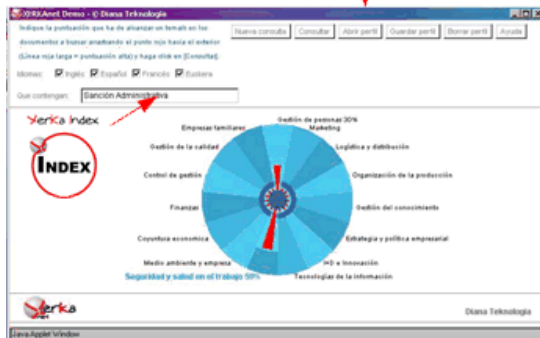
XERKAnet Demo - © Diana Teknologia

Indique la puntuación que ha de alcanzar un fomaN en los documentos a buscar arrastrando el punto rojo hacia el exterior (Línea roja larga = puntuación alta) y haga click en [Consultar].

Nueva consulta | Consultar | Abrir perfil | Guardar perfil | Borrar perfil | Ayuda

Idiomas: Inglés Español Francés Euskera

Que contengan: Sanción Administrativa

Xerka Index

INDEX

Gestión de personas 30%
Marketing
Logística y distribución
Organización de la producción
Gestión del conocimiento
Estrategia y política empresarial
I+D e Innovación
Tecnologías de la información
Seguridad y salud en el trabajo 50%
Medio ambiente y empresa
Coyuntura económica
Finanzas
Control de gestión
Gestión de la calidad
Empresas familiares

Xerka net

Diana Teknologia

Java Applet Window